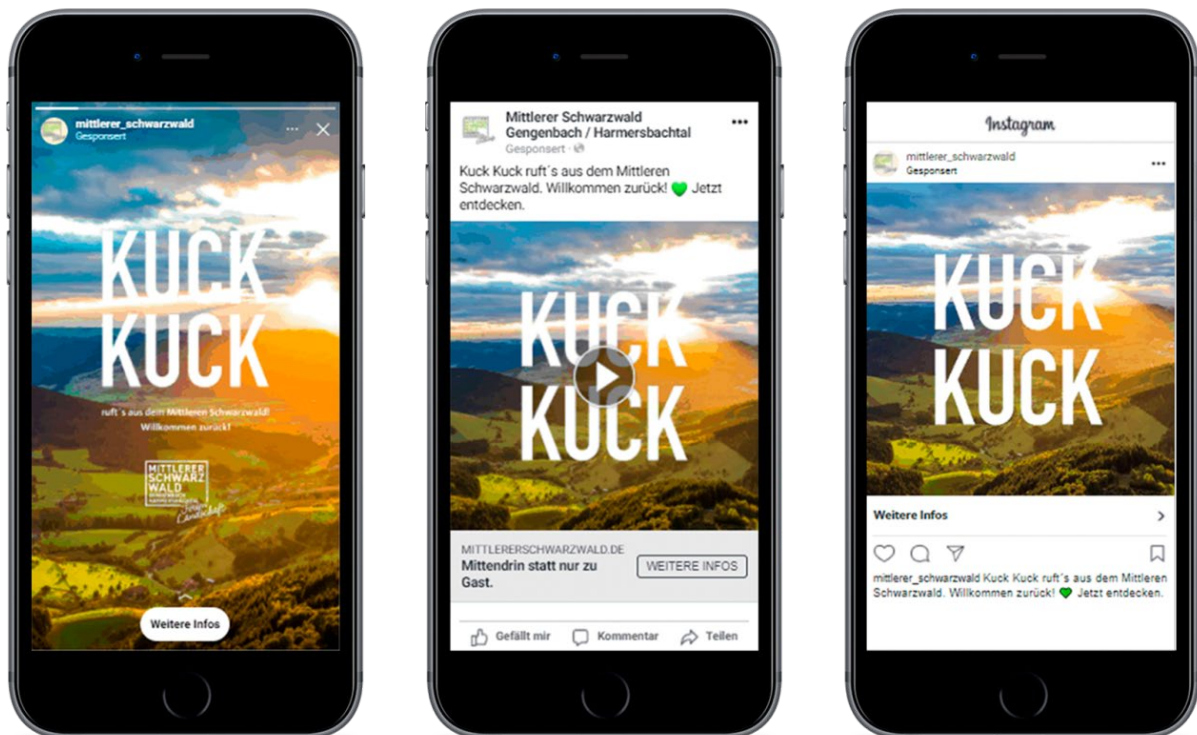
mittlerer_schwarzwald
Gesponsert

KUCK KUCK

ruft´s aus dem Mittleren Schwarzwald! Willkommen zurück!

MITTLERER SCHWARZ WALD
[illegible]
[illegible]

Weitere Infos

Mittlerer Schwarzwald Gengenbach / Harmersbachtal
Gesponsert ·

Kuck Kuck ruft´s aus dem Mittleren Schwarzwald. Willkommen zurück! 💚 Jetzt entdecken.

KUCK KUCK

MITTLERERSCHWARZWALD.DE
Mittendrin statt nur zu Gast.

WEITERE INFOS

Gefällt mir
Kommentar
Teilen

Instagram

mittlerer_schwarzwald
Gesponsert

KUCK KUCK

Weitere Infos

mittlerer_schwarzwald Kuck Kuck ruft´s aus dem Mittleren Schwarzwald. Willkommen zurück! 💚 Jetzt entdecken.